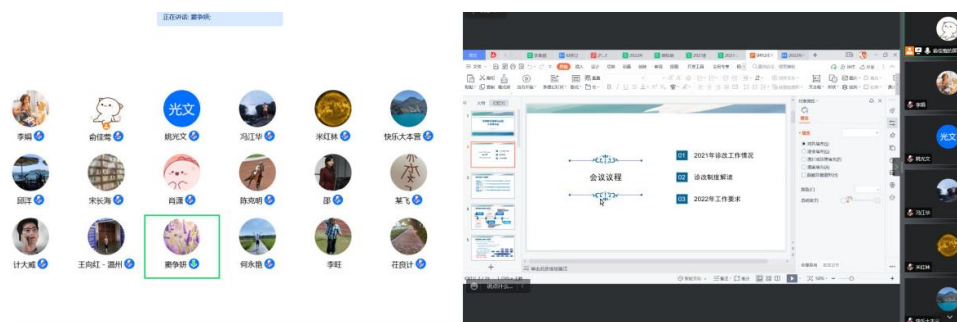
正在讲话：瞿争妍

光文

李娟 俞佳莺 姚光文 冯江华 米红林 快乐大本营

田洋 宋长海 肖潇 陈克明 邵 某飞

计大威 王向红 - 温州 瞿争妍 何永艳 李旺 花良计

会议议程

01 2021年诊改工作情况

02 诊改制度解读

03 2022年工作要求

李娟

光文

姚光文

冯江华

米红林